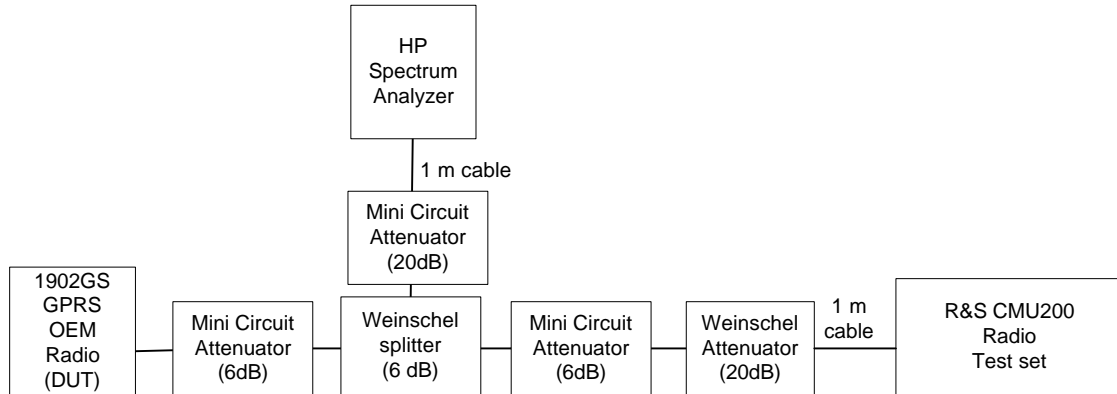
HP
Spectrum
Analyzer

1 m cable

Mini Circuit
Attenuator
(20dB)

1902GS
GPRS
OEM
Radio
(DUT)

Mini Circuit
Attenuator
(6dB)

Weinschel
splitter
(6 dB)

Mini Circuit
Attenuator
(6dB)

Weinschel
Attenuator
(20dB)

1 m
cable

R&S CMU200
Radio
Test set